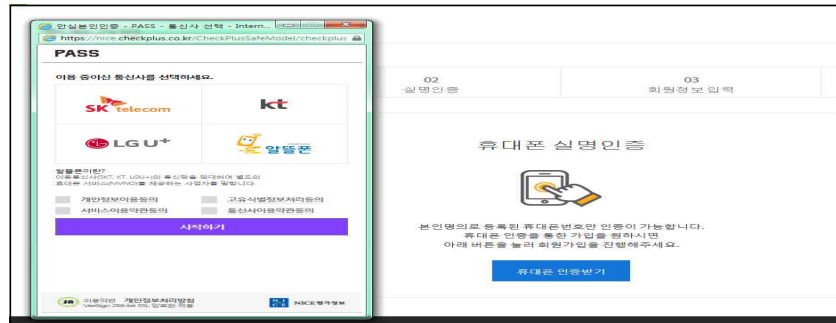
안심본인인증 - PASS - 통신사 선택 - Intern...

https://nice.checkplus.co.kr/CheckPlusSafeModel/checkplus

PASS

이용 중이신 통신사를 선택하세요.

SK telecom

kt

LG U+

알뜰폰

알뜰폰이란?
이동통신사(SKT, KT, LGU+)의 통신망을 임대하여 별도의 휴대폰 서비스(MVNO)를 제공하는 사업자를 말합니다.

개인정보이용동의

고유식별정보처리동의

서비스이용약관동의

통신사이용약관동의

시작하기

이용약관 개인정보처리방침

VeriSign 256-bit SSL 암호화 적용

NICE평가정보

02
실명인증

03
회원정보 입력

휴대폰 실명인증

본인명의로 등록된 휴대폰번호만 인증이 가능합니다.
휴대폰 인증을 통한 가입을 원하시면
아래 버튼을 눌러 회원가입을 진행해주세요.

휴대폰 인증받기